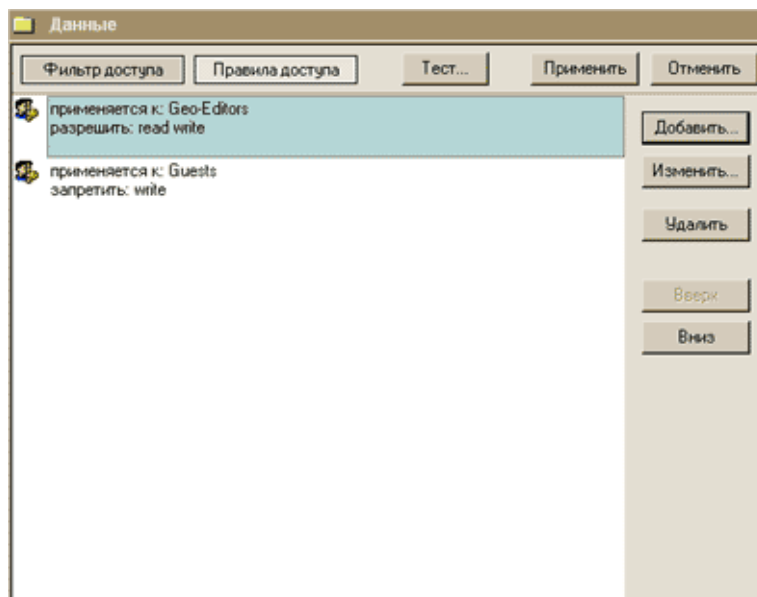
Данные

Фильтр доступа

Правила доступа

Тест...

Применить

Отменить

применяется к: Geo-Editors
разрешить: read write

применяется к: Guests
запретить: write

Добавить...

Изменить...

Удалить

Вверх

Вниз